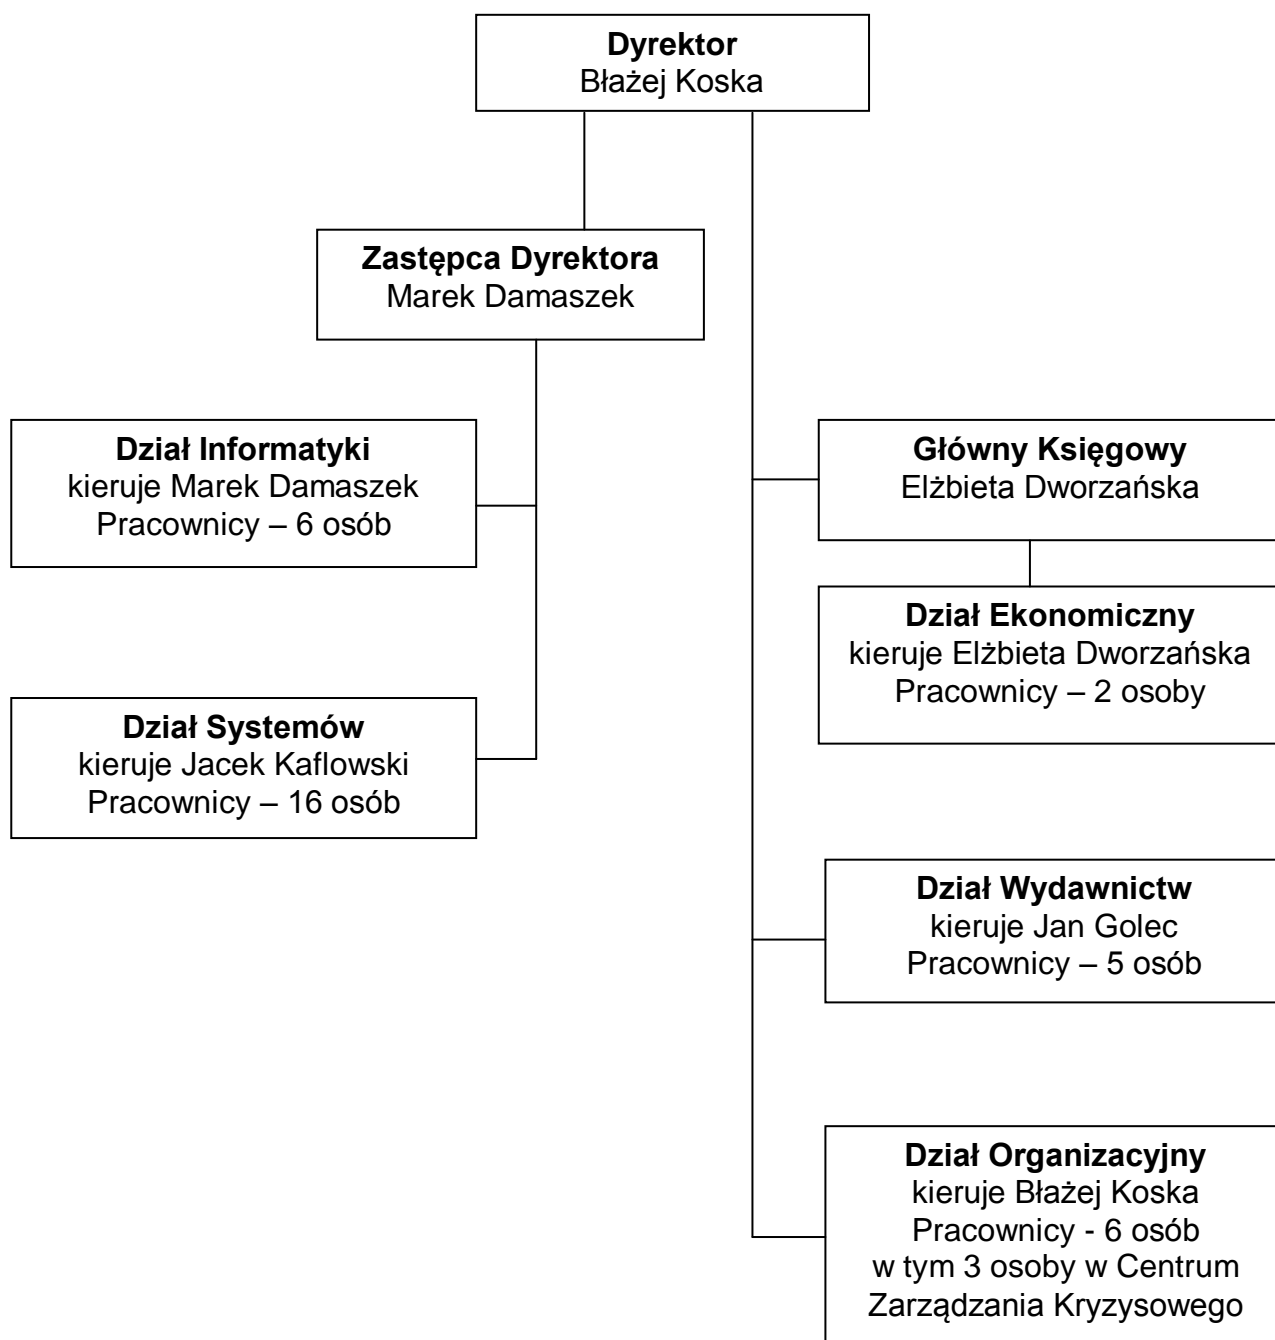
**Dyrektor**
Błażej Koska

**Zastępca Dyrektora**
Marek Damaszek

**Dział Informatyki**
kieruje Marek Damaszek
Pracownicy – 6 osób

**Dział Systemów**
kieruje Jacek Kaflowski
Pracownicy – 16 osób

**Główny Księgowy**
Elżbieta Dworzańska

**Dział Ekonomiczny**
kieruje Elżbieta Dworzańska
Pracownicy – 2 osoby

**Dział Wydawnictw**
kieruje Jan Golec
Pracownicy – 5 osób

**Dział Organizacyjny**
kieruje Błażej Koska
Pracownicy - 6 osób
w tym 3 osoby w Centrum
Zarządzania Kryzysowego